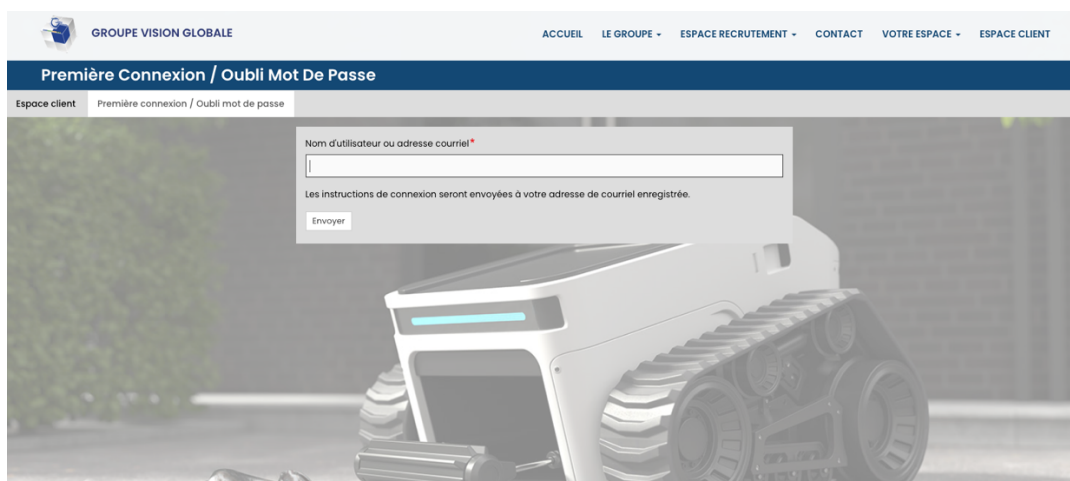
GROUPE VISION GLOBALE

ACCUEIL LE GROUPE ▾ ESPACE RECRUTEMENT ▾ CONTACT VOTRE ESPACE ▾ ESPACE CLIENT

Première Connexion / Oubli Mot De Passe

Espace client Première connexion / Oubli mot de passe

Nom d'utilisateur ou adresse courriel*

Les instructions de connexion seront envoyées à votre adresse de courriel enregistrée.

Envoyer